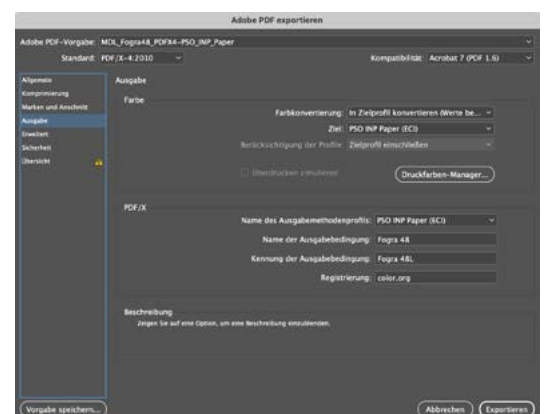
Adobe PDF exportieren

Adobe PDF-Vorgabe: MDL_Fogra48_PDFX4-PSO_INP_Paper

Standard: PDF/X-4:2010

Kompatibilität: Acrobat 7 (PDF 1.6)

Allgemein
Komprimierung
Marken und Anschnitt
Ausgabe
Erweitert
Sicherheit
Übersicht

Ausgabe

Farbe

Farbkonvertierung: In Zielprofil konvertieren (Werte be...

Ziel: PSO INP Paper (ECI)

Berücksichtigung der Profile: Zielprofil einschließen

Überdrucken simulieren

Druckfarben-Manager...

PDF/X

Name des Ausgabemethodenprofils: PSO INP Paper (ECI)

Name der Ausgabebedingung: Fogra 48

Kennung der Ausgabebedingung: Fogra 48L

Registrierung: color.org

Beschreibung

Zeigen Sie auf eine Option, um eine Beschreibung einzublenden.

Vorgabe speichern...

Abbrechen

Exportieren